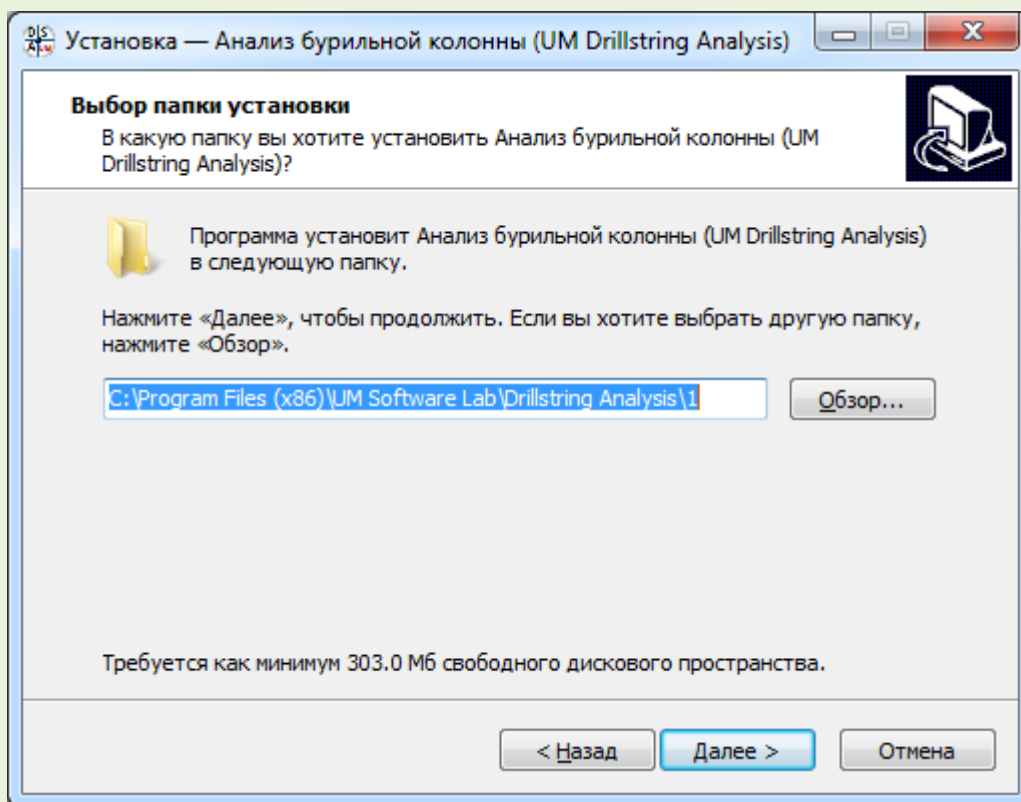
Установка — Анализ бурильной колонны (UM Drillstring Analysis)

Выбор папки установки
В какую папку вы хотите установить Анализ бурильной колонны (UM Drillstring Analysis)?

Программа установит Анализ бурильной колонны (UM Drillstring Analysis) в следующую папку.

Нажмите «Далее», чтобы продолжить. Если вы хотите выбрать другую папку, нажмите «Обзор».

C:\Program Files (x86)\UM Software Lab\Drillstring Analysis\1

Обзор...

Требуется как минимум 303.0 Мб свободного дискового пространства.

< Назад

Далее >

Отмена